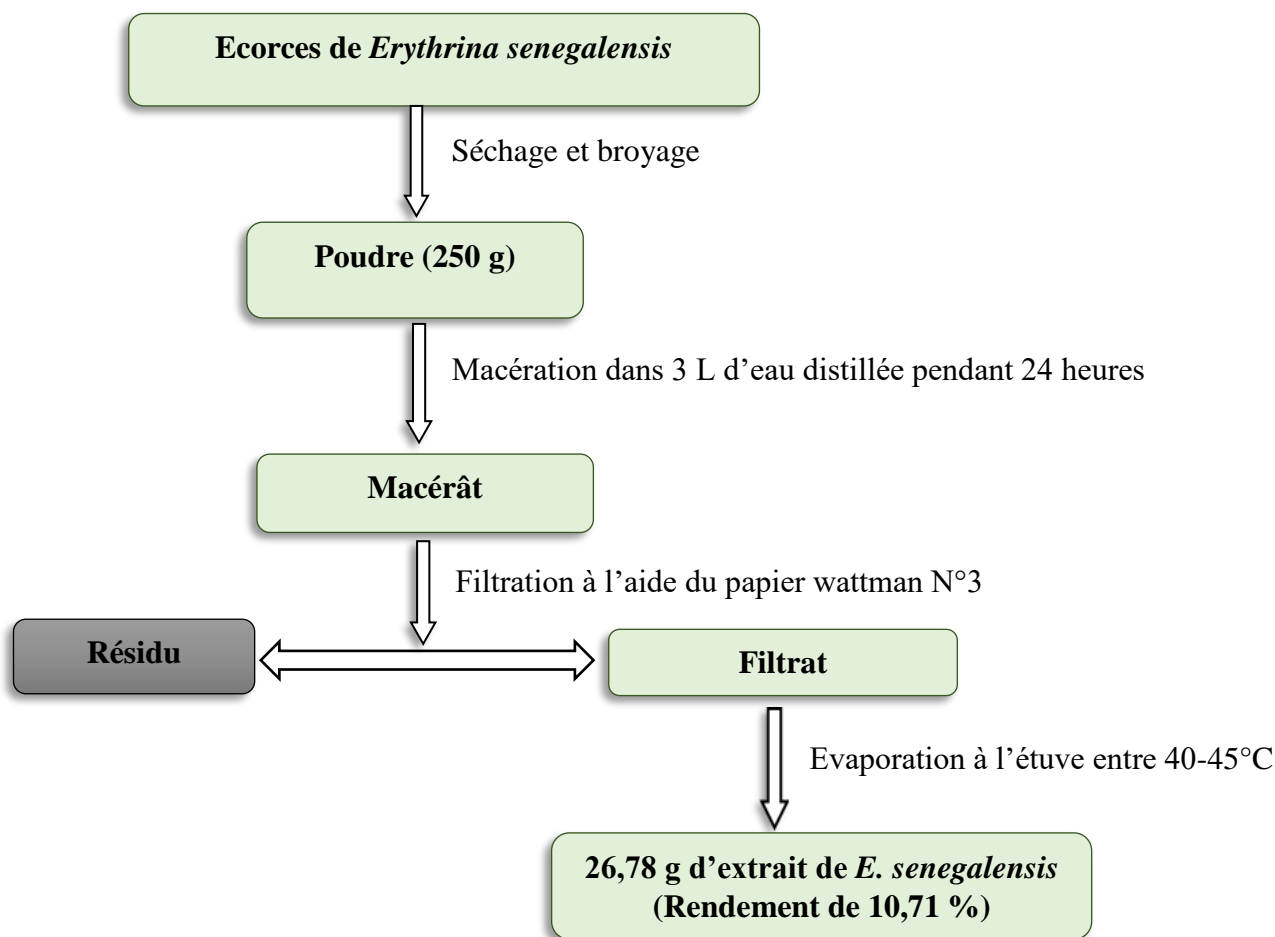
Ecorces de Erythrina senegalensis

Séchage et broyage

Poudre (250 g)

Macération dans 3 L d’eau distillée pendant 24 heures

Macérât

Filtration à l’aide du papier wattman N°3

Résidu

Filtrat

Evaporation à l’étuve entre 40-45°C

26,78 g d’extrait de E. senegalensis (Rendement de 10,71 %)